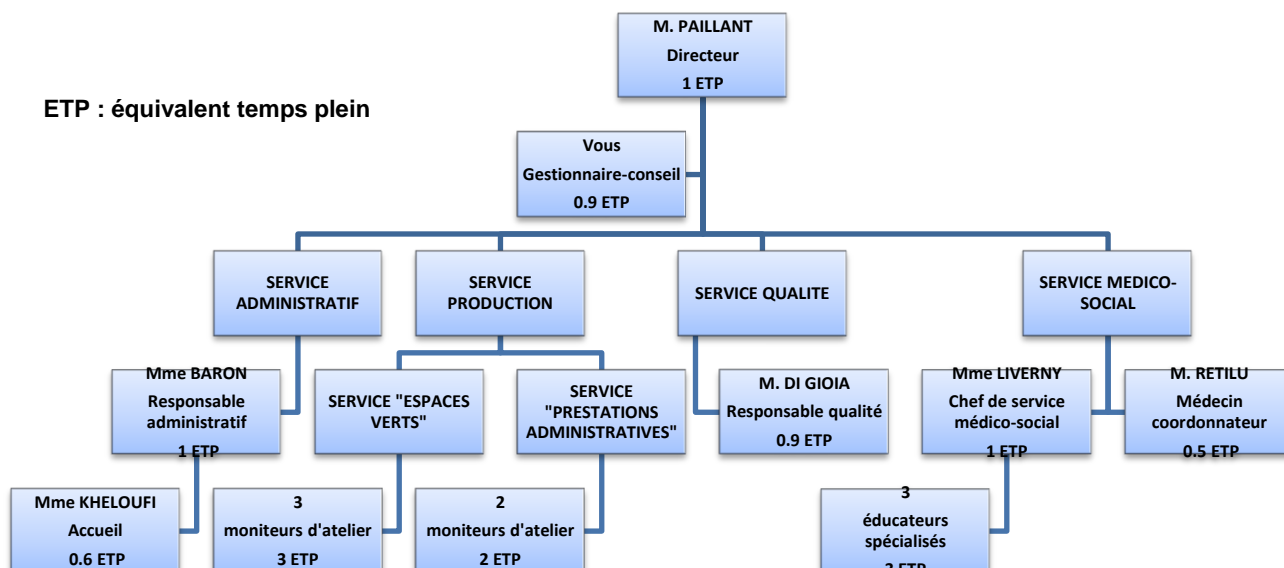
M. PAILLANT
Directeur
1 ETP

ETP : équivalent temps plein

Vous
Gestionnaire-conseil
0.9 ETP

SERVICE ADMINISTRATIF

SERVICE PRODUCTION

SERVICE QUALITE

SERVICE MEDICO-SOCIAL

Mme BARON
Responsable administratif
1 ETP

SERVICE "ESPACES VERTS"

SERVICE "PRESTATIONS ADMINISTRATIVES"

M. DI GIOIA
Responsable qualité
0.9 ETP

Mme LIVERNY
Chef de service médico-social
1 ETP

M. RETILU
Médecin coordonnateur
0.5 ETP

Mme KHELOUFI
Accueil
0.6 ETP

3
moniteurs d'atelier
3 ETP

2
moniteurs d'atelier
2 ETP

3
éducateurs spécialisés
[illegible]